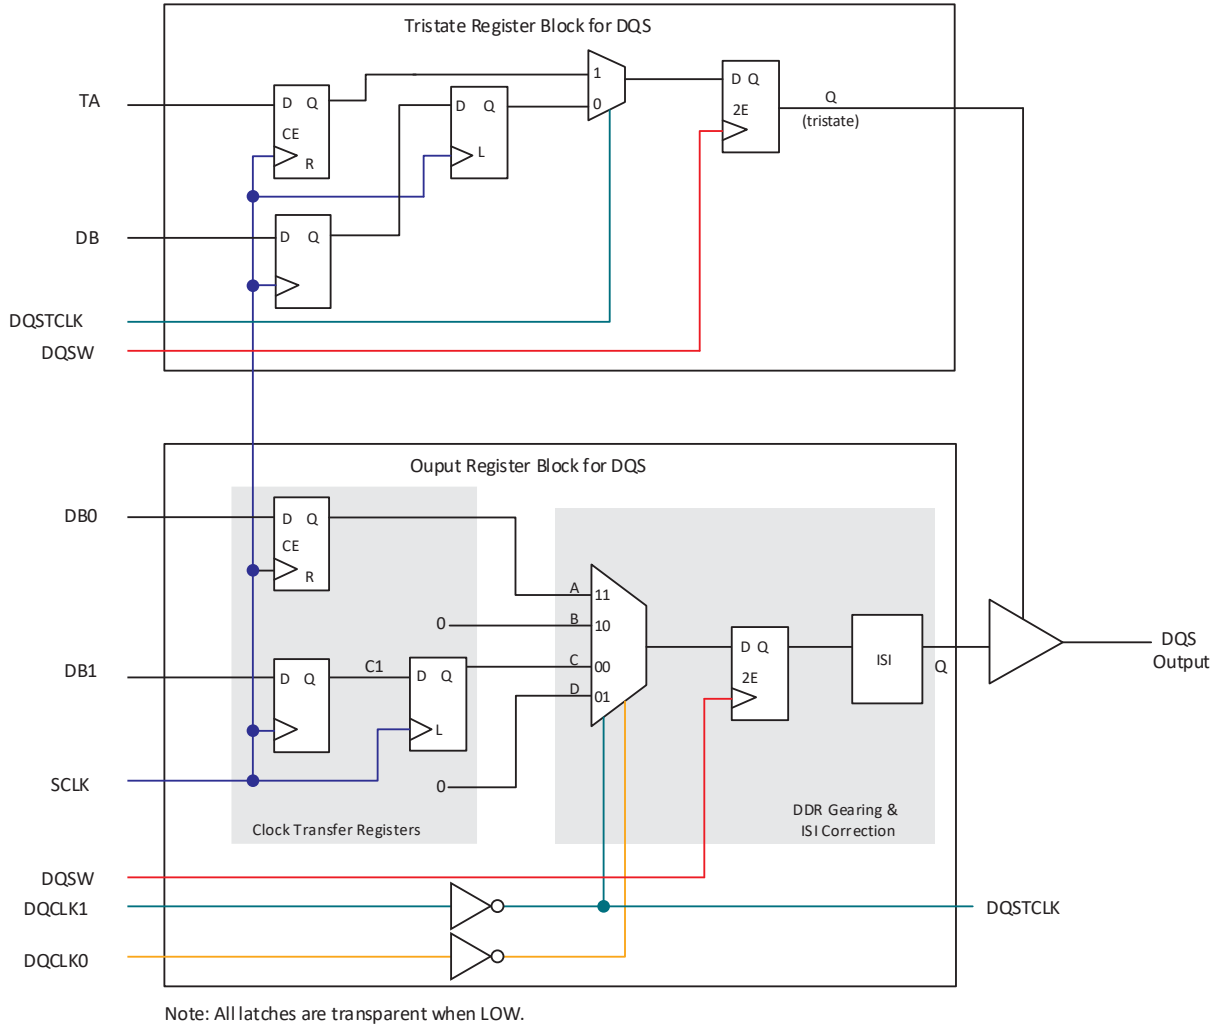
Tristate Register Block for DQS

TA
D Q
CE
R
D Q
L
1
0
D Q
2E
Q
(tristate)
DB
D Q
DQSTCLK
DQSW

Ouput Register Block for DQS

DB0
D Q
CE
R
0
A 11
B 10
C 00
D 01
D Q
2E
ISI
Q
DQS
Output
DB1
D Q
C1
D Q
L
SCLK
0
Clock Transfer Registers
DDR Gearing & ISI Correction
DQSW
DQCLK1
DQSTCLK
DQCLK0

Note: All latches are transparent when LOW.